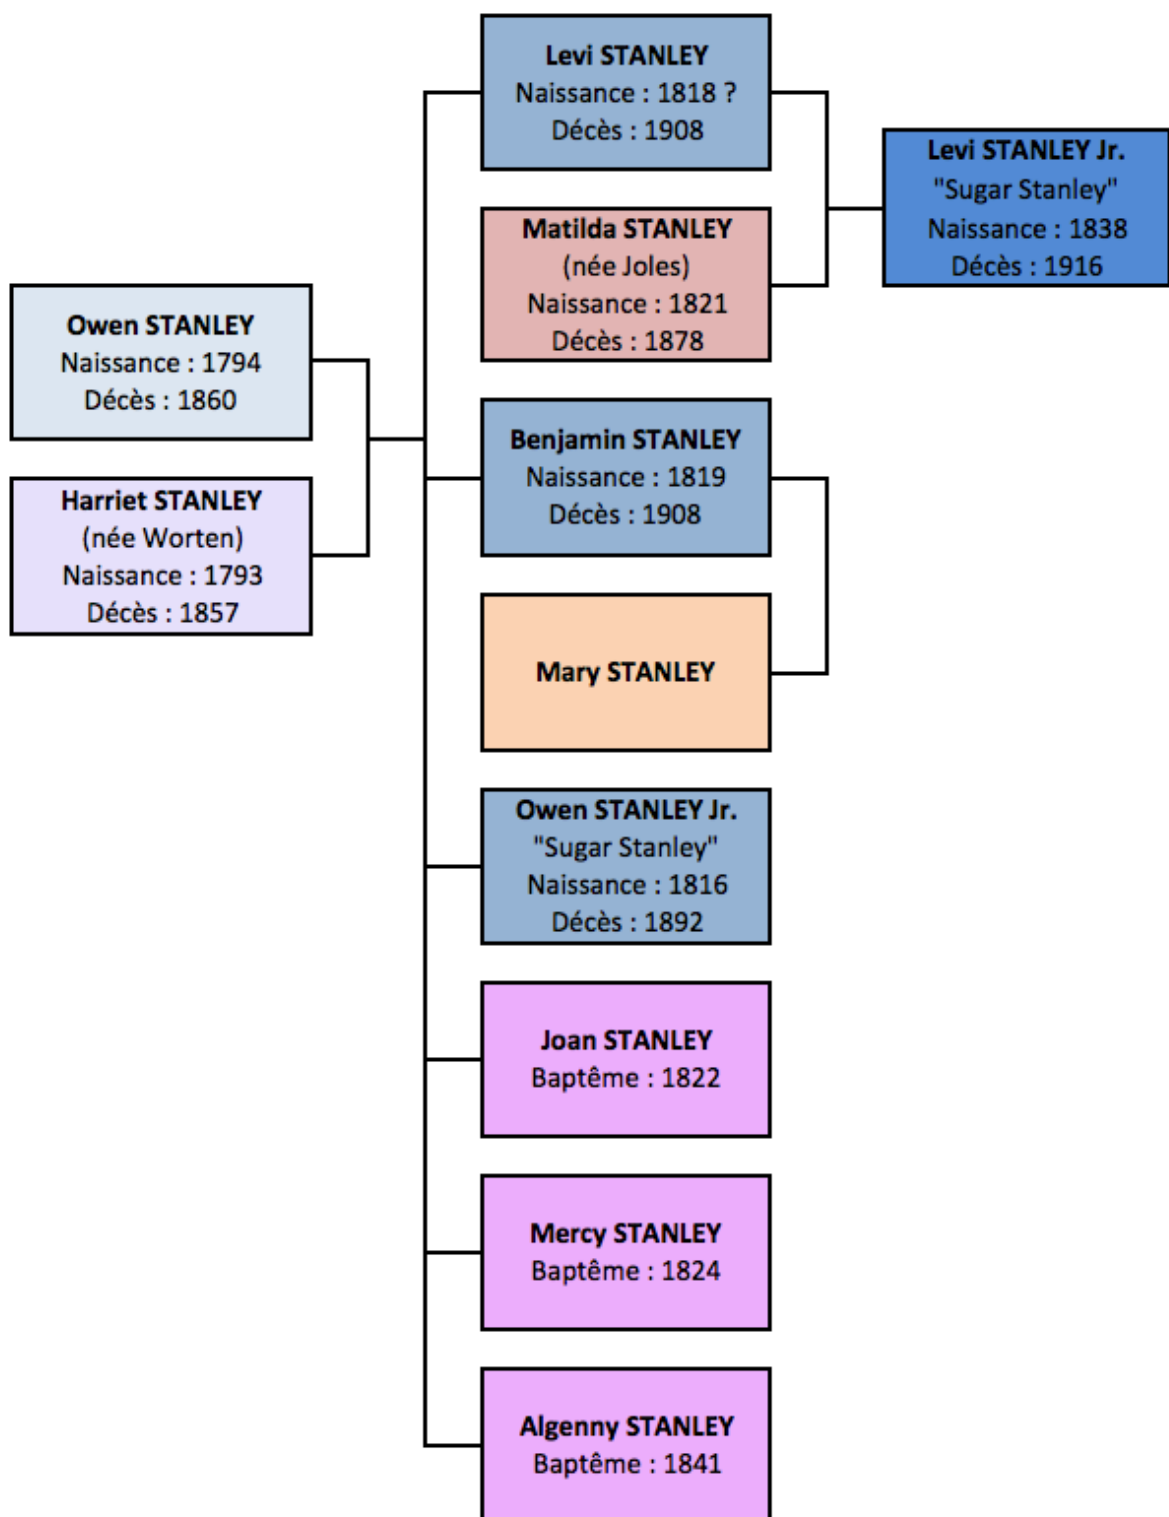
Owen STANLEY
Naissance : 1794
Décès : 1860

Harriet STANLEY
(née Worten)
Naissance : 1793
Décès : 1857

Levi STANLEY
Naissance : 1818 ?
Décès : 1908

Matilda STANLEY
(née Joles)
Naissance : 1821
Décès : 1878

Levi STANLEY Jr.
"Sugar Stanley"
Naissance : 1838
Décès : 1916

Benjamin STANLEY
Naissance : 1819
Décès : 1908

Mary STANLEY

Owen STANLEY Jr.
"Sugar Stanley"
Naissance : 1816
Décès : 1892

Joan STANLEY
Baptême : 1822

Mercy STANLEY
Baptême : 1824

Algenny STANLEY
Baptême : 1841